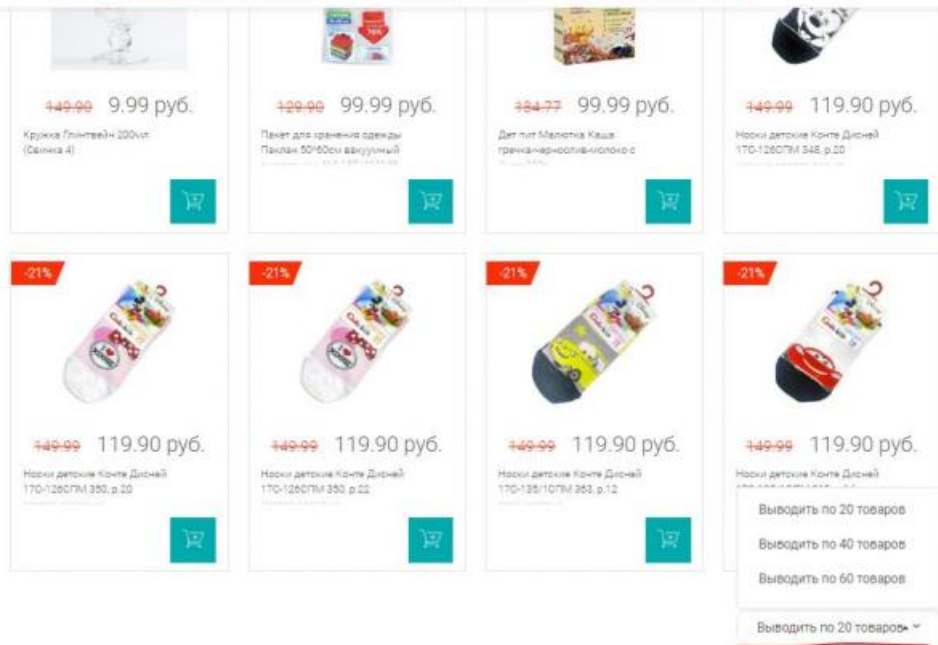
149.99 9.99 руб.

Кружка Глинтвейн 200мл (Свинка 4)

129.90 99.99 руб.

Пакет для хранения одежды Паклан 50*60см вакуумный

184.77 99.99 руб.

Дет пит Малютка Каша гречка-чернослив-молоко с

149.99 119.90 руб.

Носки детские Конте Дисней 17С-126СПМ 348, р.20

-21%

149.99 119.90 руб.

Носки детские Конте Дисней 17С-126СПМ 350, р.20

-21%

149.99 119.90 руб.

Носки детские Конте Дисней 17С-126СПМ 350, р.22

-21%

149.99 119.90 руб.

Носки детские Конте Дисней 17С-135/1СПМ 363, р.12

-21%

149.99 119.90 руб.

Носки детские Конте Дисней

Выводить по 20 товаров

Выводить по 40 товаров

Выводить по 60 товаров

Выводить по 20 товаров